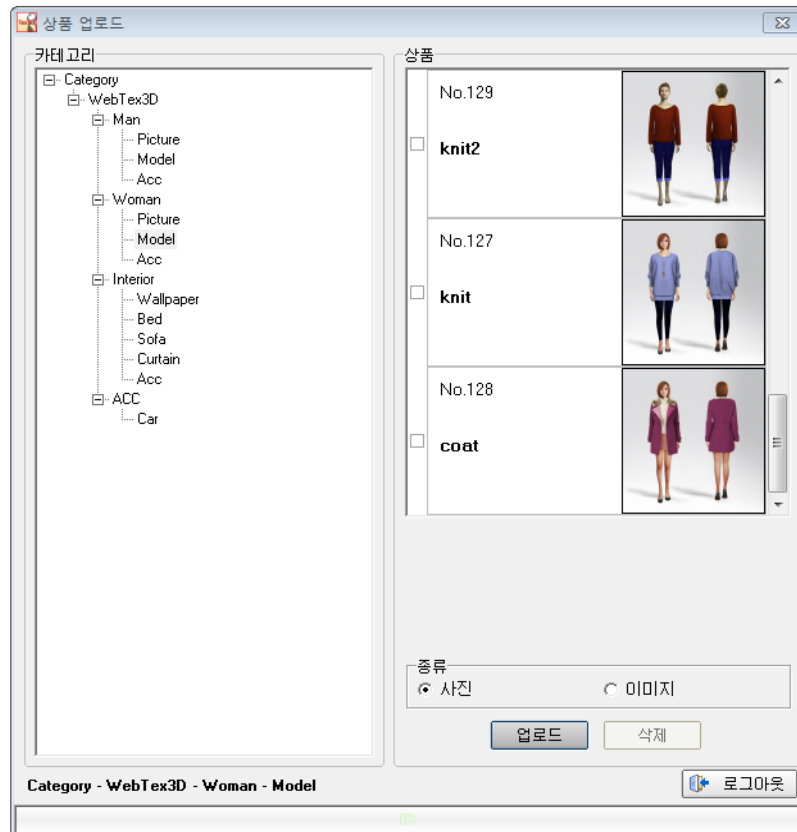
상품 업로드

카테고리

Category
WebTex3D
Man
Picture
Model
Acc
Woman
Picture
Model
Acc
Interior
Wallpaper
Bed
Sofa
Curtain
Acc
ACC
Car

상품

No.129
knit2

No.127
knit

No.128
coat

종류
사진
이미지

업로드
삭제

Category - WebTex3D - Woman - Model

로그아웃

0%